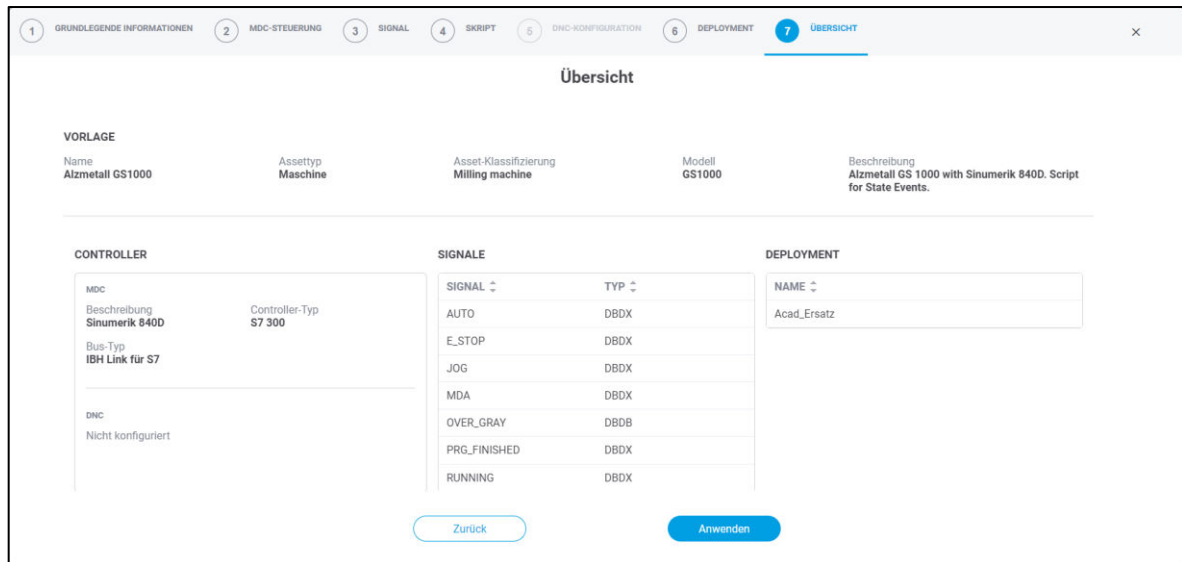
1 GRUNDLEGENDE INFORMATIONEN 2 MDC-STEUERUNG 3 SIGNAL 4 SKRIPT 5 DNC-KONFIGURATION 6 DEPLOYMENT 7 ÜBERSICHT ×

Übersicht

VORLAGE

Name
Alzmetall GS1000

Assettyp
Maschine

Asset-Klassifizierung
Milling machine

Modell
GS1000

Beschreibung
Alzmetall GS 1000 with Sinumerik 840D. Script for State Events.

CONTROLLER

MDC

Beschreibung
Sinumerik 840D

Controller-Typ
S7 300

Bus-Typ
IBH Link für S7

DNC

Nicht konfiguriert

SIGNALE

| SIGNAL | TYP |
|---|---|
| AUTO | DBDX |
| E_STOP | DBDX |
| JOG | DBDX |
| MDA | DBDX |
| OVER_GRAY | DBDB |
| PRG_FINISHED | DBDX |
| RUNNING | DBDX |

DEPLOYMENT

| NAME |
|---|
| Acad_Ersatz |

Zurück

Anwenden